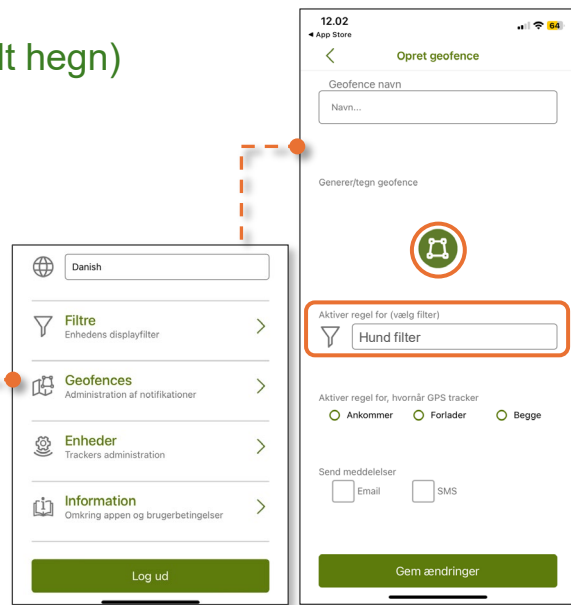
lt hegn)

Danish

Filtre
Enhedens displayfilter

Geofences
Administration af notifikationer

Enheder
Trackers administration

Information
Omkring appen og brugerbetingelser

Log ud

12.02
◂ App Store
64

Opret geofence

Geofence navn
Navn...

Generer/tegn geofence

Aktiver regel for (vælg filter)
Hund filter

Aktiver regel for, hvornår GPS tracker
Ankommer
Forlader
Begge

Send meddelelser
Email
SMS

Gem ændringer